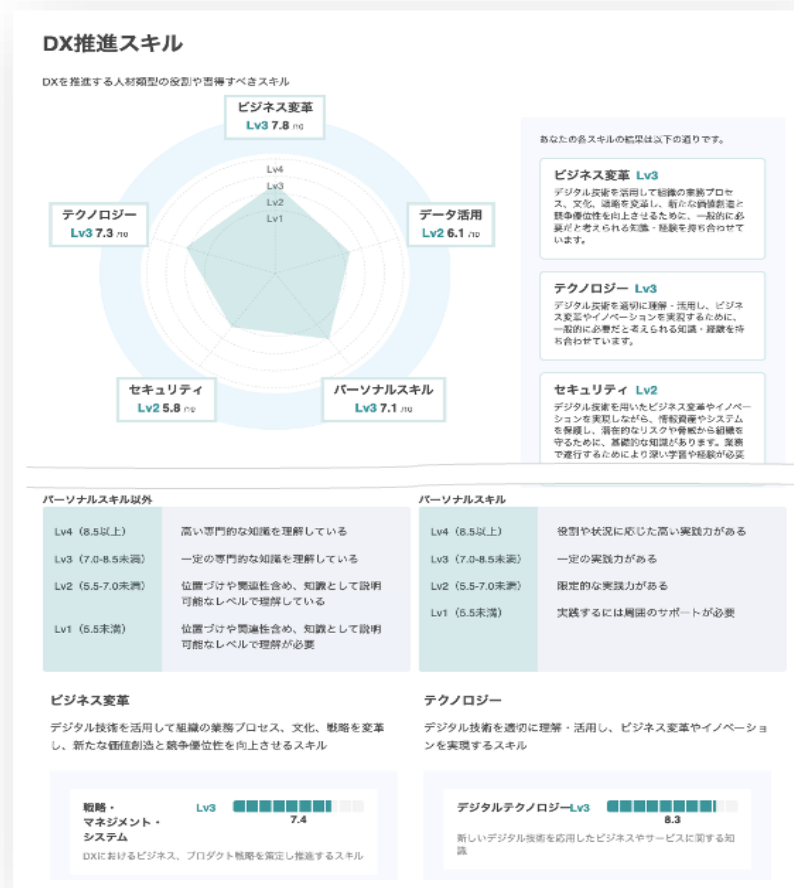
DX推進スキル

DXを推進する人材類型の役割や習得すべきスキル

ビジネス変革
Lv3 7.8 /10

テクノロジー
Lv3 7.3 /10

データ活用
Lv2 6.1 /10

セキュリティ
Lv2 5.8 /10

パーソナルスキル
Lv3 7.1 /10

Lv4
Lv3
Lv2
Lv1

あなたの各スキルの結果は以下の通りです。

ビジネス変革 Lv3
デジタル技術を活用して組織の業務プロセス、文化、戦略を変革し、新たな価値創造と競争優位性を向上させるために、一般的に必要だと考えられる知識・経験を持ち合わせています。

テクノロジー Lv3
デジタル技術を適切に理解・活用し、ビジネス変革やイノベーションを実現するために、一般的に必要だと考えられる知識・経験を持ち合わせています。

セキュリティ Lv2
デジタル技術を用いたビジネス変革やイノベーションを実現しながら、情報資産やシステムを保護し、潜在的なリスクや脅威から組織を守るために、基礎的な知識があります。業務で遂行するためにより深い学習や経験が必要

パーソナルスキル以外

| | |
|---|---|
| Lv4（8.5以上） | 高い専門的な知識を理解している |
| Lv3（7.0-8.5未満） | 一定の専門的な知識を理解している |
| Lv2（5.5-7.0未満） | 位置づけや関連性含め、知識として説明可能なレベルで理解している |
| Lv1（5.5未満） | 位置づけや関連性含め、知識として説明可能なレベルで理解が必要 |

パーソナルスキル

| | |
|---|---|
| Lv4（8.5以上） | 役割や状況に応じた高い実践力がある |
| Lv3（7.0-8.5未満） | 一定の実践力がある |
| Lv2（5.5-7.0未満） | 限定的な実践力がある |
| Lv1（5.5未満） | 実践するには周囲のサポートが必要 |

ビジネス変革

デジタル技術を活用して組織の業務プロセス、文化、戦略を変革し、新たな価値創造と競争優位性を向上させるスキル

戦略・マネジメント・システム Lv3
7.4
DXにおけるビジネス、プロダクト戦略を策定し推進するスキル

テクノロジー

デジタル技術を適切に理解・活用し、ビジネス変革やイノベーションを実現するスキル

デジタルテクノロジー Lv3
8.3
新しいデジタル技術を応用したビジネスやサービスに関する知識